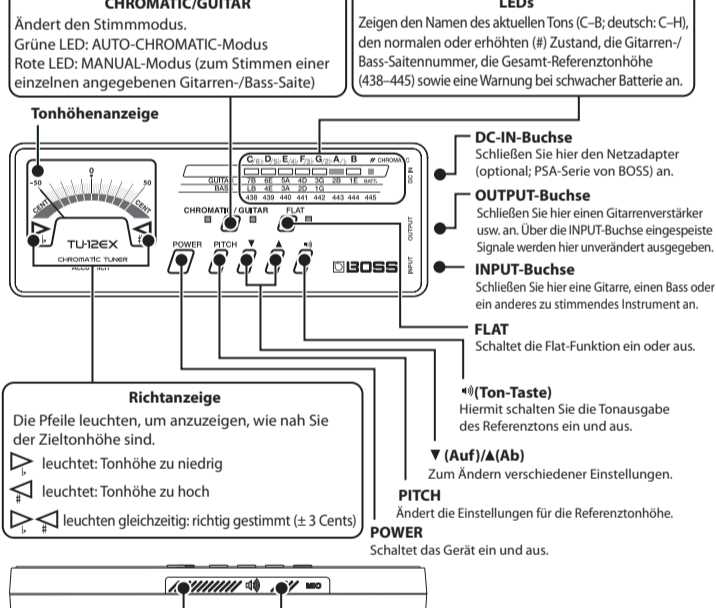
CHROMATIC/GUITAR
Ändert den Stimmmodus.
Grüne LED: AUTO-CHROMATIC-Modus
Rote LED: MANUAL-Modus (zum Stimmen einer einzelnen angegebenen Gitarren-/Bass-Saite)

LEDs
Zeigen den Namen des aktuellen Tons (C–B; deutsch: C–H), den normalen oder erhöhten (#) Zustand, die Gitarren-/Bass-Saitennummer, die Gesamt-Referenztonhöhe (438–445) sowie eine Warnung bei schwacher Batterie an.

Tonhöhenanzeige

-50 0 50
CENT CENT
TU-12EX
CHROMATIC TUNER

C D E F G A B # CHROMATIC
GUITAR 7B 6E 5A 4D 3G 2B 1E BATT.
BASS LB 4E 3A 2D 1G
438 439 440 441 442 443 444 445
CHROMATIC / GUITAR FLAT
POWER PITCH ▼ ▲
BOSS
DC IN OUTPUT INPUT

DC-IN-Buchse
Schließen Sie hier den Netzadapter (optional; PSA-Serie von BOSS) an.

OUTPUT-Buchse
Schließen Sie hier einen Gitarrenverstärker usw. an. Über die INPUT-Buchse eingespeiste Signale werden hier unverändert ausgegeben.

INPUT-Buchse
Schließen Sie hier eine Gitarre, einen Bass oder ein anderes zu stimmendes Instrument an.

FLAT
Schaltet die Flat-Funktion ein oder aus.

🔊(Ton-Taste)
Hiermit schalten Sie die Tonausgabe des Referenztons ein und aus.

▼ (Auf)/▲(Ab)
Zum Ändern verschiedener Einstellungen.

PITCH
Ändert die Einstellungen für die Referenztonhöhe.

POWER
Schaltet das Gerät ein und aus.

Richtanzeige
Die Pfeile leuchten, um anzuzeigen, wie nah Sie der Zieltonhöhe sind.
leuchtet: Tonhöhe zu niedrig
leuchtet: Tonhöhe zu hoch
leuchten gleichzeitig: richtig gestimmt (± 3 Cents)

MIC